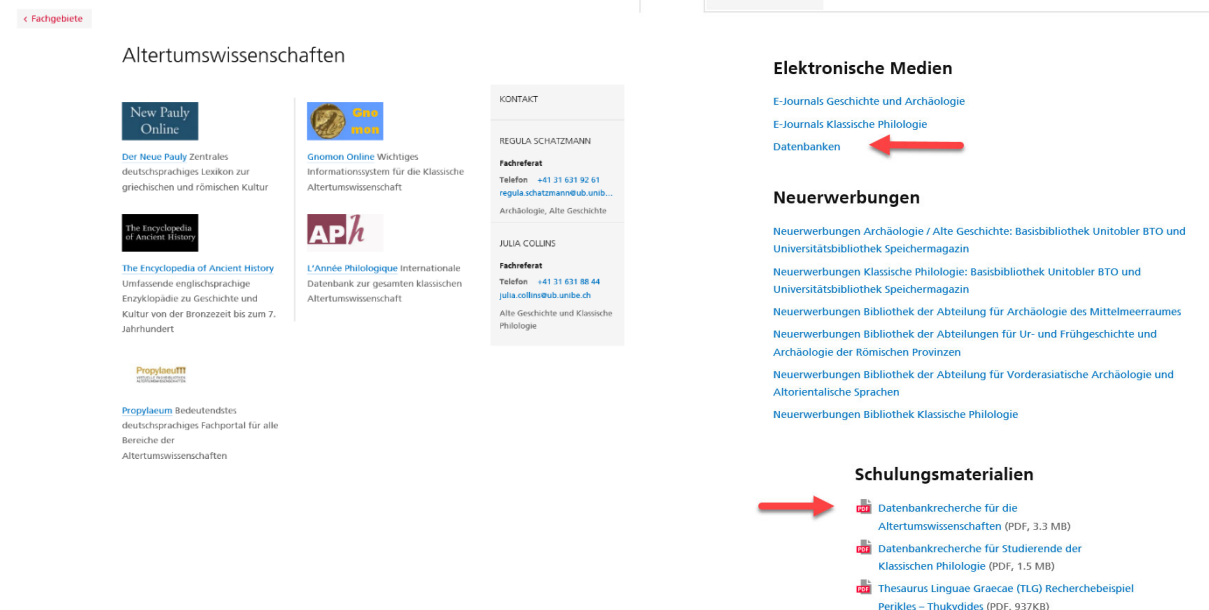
‹ Fachgebiete

Altertumswissenschaften

New Pauly Online

Der Neue Pauly Zentrales deutschsprachiges Lexikon zur griechischen und römischen Kultur

Gno mon

Gnomon Online Wichtiges Informationssystem für die Klassische Altertumswissenschaft

The Encyclopedia of Ancient History

The Encyclopedia of Ancient History Umfassende englischsprachige Enzyklopädie zu Geschichte und Kultur von der Bronzezeit bis zum 7. Jahrhundert

APh

L'Année Philologique Internationale Datenbank zur gesamten klassischen Altertumswissenschaft

Propylaeum

Propylaeum Bedeutendstes deutschsprachiges Fachportal für alle Bereiche der Altertumswissenschaften

KONTAKT

REGULA SCHATZMANN
Fachreferat
Telefon +41 31 631 92 61
regula.schatzmann@ub.unib...
Archäologie, Alte Geschichte

JULIA COLLINS
Fachreferat
Telefon +41 31 631 88 44
julia.collins@ub.unibe.ch
Alte Geschichte und Klassische Philologie

Elektronische Medien

E-Journals Geschichte und Archäologie
E-Journals Klassische Philologie
Datenbanken

Neuerwerbungen

Neuerwerbungen Archäologie / Alte Geschichte: Basisbibliothek Unitobler BTO und Universitätsbibliothek Speichermagazin
Neuerwerbungen Klassische Philologie: Basisbibliothek Unitobler BTO und Universitätsbibliothek Speichermagazin
Neuerwerbungen Bibliothek der Abteilung für Archäologie des Mittelmeerraumes
Neuerwerbungen Bibliothek der Abteilungen für Ur- und Frühgeschichte und Archäologie der Römischen Provinzen
Neuerwerbungen Bibliothek der Abteilung für Vorderasiatische Archäologie und Altorientalische Sprachen
Neuerwerbungen Bibliothek Klassische Philologie

Schulungsmaterialien

Datenbankrecherche für die Altertumswissenschaften (PDF, 3.3 MB)
Datenbankrecherche für Studierende der Klassischen Philologie (PDF, 1.5 MB)
Thesaurus Linguae Graecae (TLG) Recherchebeispiel Perikles – Thukydides (PDF, 937KB)